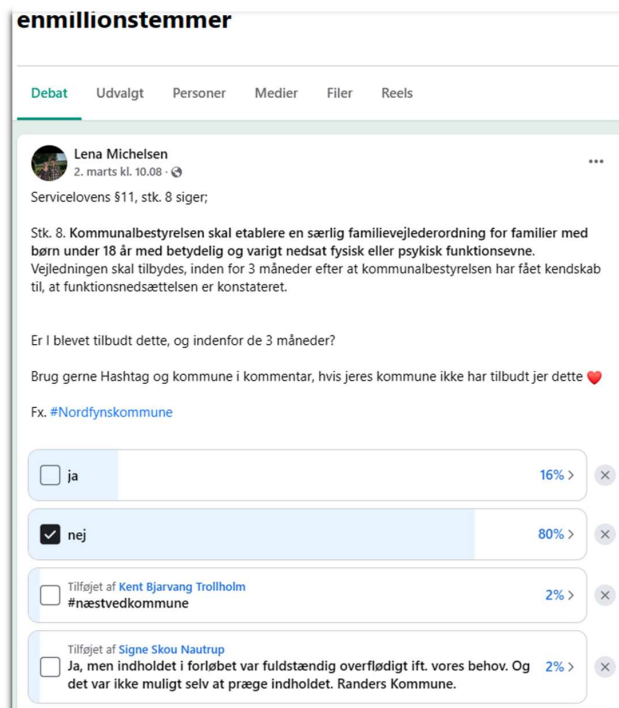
enmillionstemmer

Debat Udvalgt Personer Medier Filer Reels

Lena Michelsen
2. marts kl. 10.08 ·

Servicelovens §11, stk. 8 siger;

Stk. 8. Kommunalbestyrelsen skal etablere en særlig familievejlederordning for familier med børn under 18 år med betydelig og varigt nedsat fysisk eller psykisk funktionsevne. Vejledningen skal tilbydes, inden for 3 måneder efter at kommunalbestyrelsen har fået kendskab til, at funktionsnedsættelsen er konstateret.

Er I blevet tilbudt dette, og indenfor de 3 måneder?

Brug gerne Hashtag og kommune i kommentar, hvis jeres kommune ikke har tilbudt jer dette ❤️

Fx. #Nordfynskommune

ja 16% >

nej 80% >

Tilføjet af Kent Bjarvang Trollholm
#næstvedkommune 2% >

Tilføjet af Signe Skou Nautrup
Ja, men indholdet i forløbet var fuldstændig overflødigt ift. vores behov. Og det var ikke muligt selv at præge indholdet. Randers Kommune. 2% >